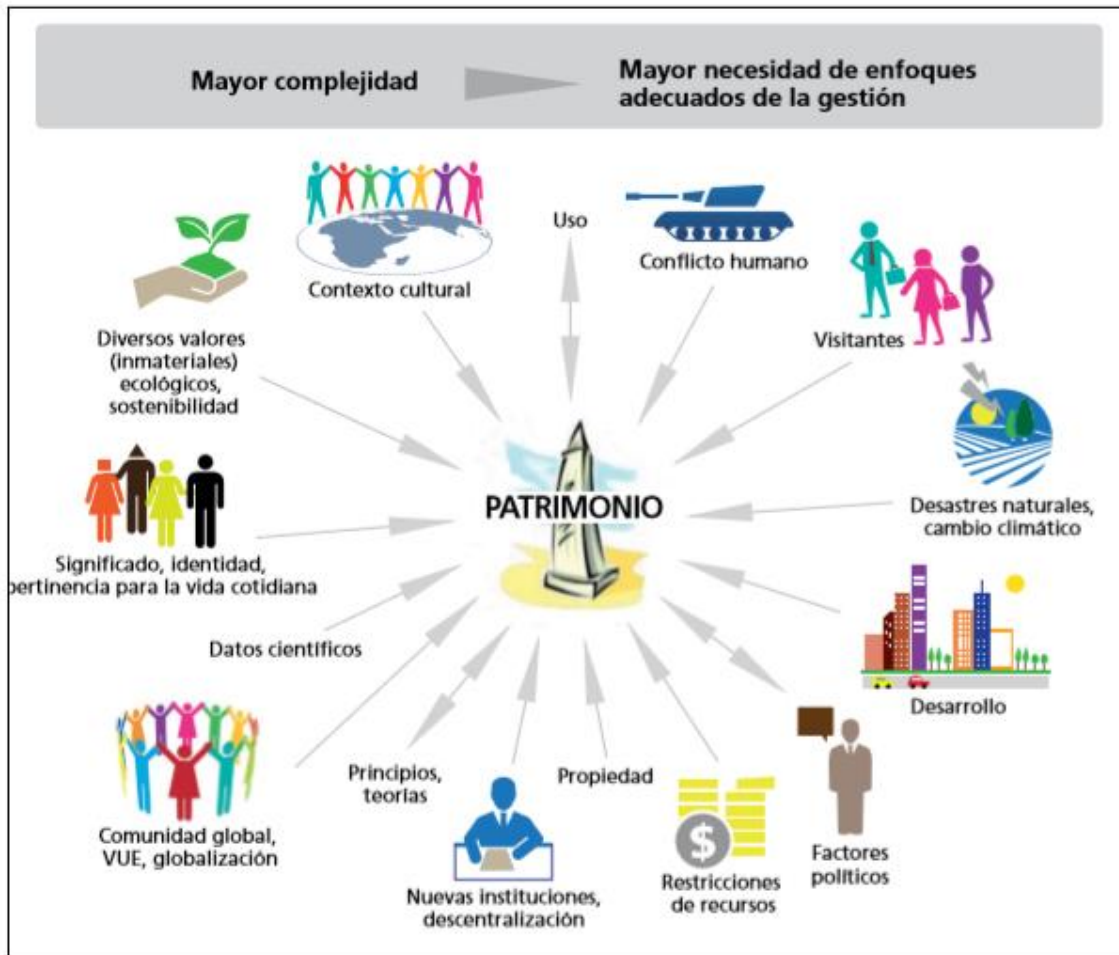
Mayor complejidad

Mayor necesidad de enfoques adecuados de la gestión

Contexto cultural

Uso

Conflicto humano

Diversos valores (inmateriales) ecológicos, sostenibilidad

Visitantes

PATRIMONIO

Desastres naturales, cambio climático

Significado, identidad, pertinencia para la vida cotidiana

Datos científicos

Desarrollo

Principios, teorías

Propiedad

Comunidad global, VUE, globalización

Nuevas instituciones, descentralización

$

Restricciones de recursos

Factores políticos